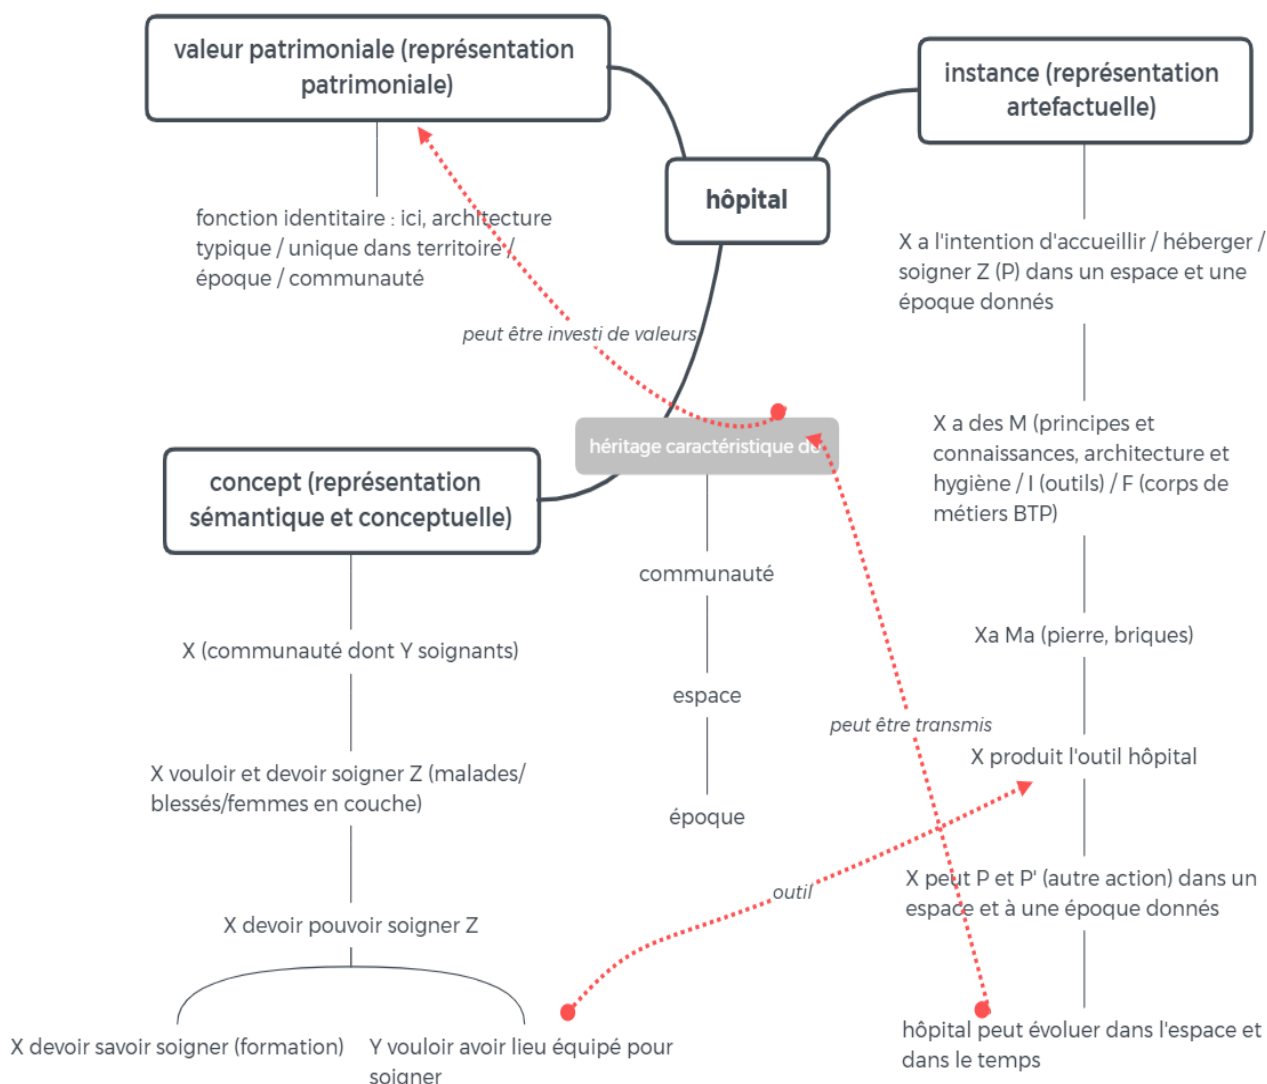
valeur patrimoniale (représentation patrimoniale)

fonction identitaire : ici, architecture typique / unique dans territoire / époque / communauté

hôpital

instance (représentation artefactuelle)

X a l'intention d'accueillir / héberger / soigner Z (P) dans un espace et une époque donnés

peut être investi de valeurs

héritage caractéristique de

X a des M (principes et connaissances, architecture et hygiène / I (outils) / F (corps de métiers BTP)

concept (représentation sémantique et conceptuelle)

communauté

Xa Ma (pierre, briques)

X (communauté dont Y soignants)

espace

peut être transmis

X produit l'outil hôpital

X vouloir et devoir soigner Z (malades/ blessés/femmes en couche)

époque

outil

X peut P et P' (autre action) dans un espace et à une époque donnés

X devoir pouvoir soigner Z

X devoir savoir soigner (formation)

Y vouloir avoir lieu équipé pour soigner

hôpital peut évoluer dans l'espace et dans le temps